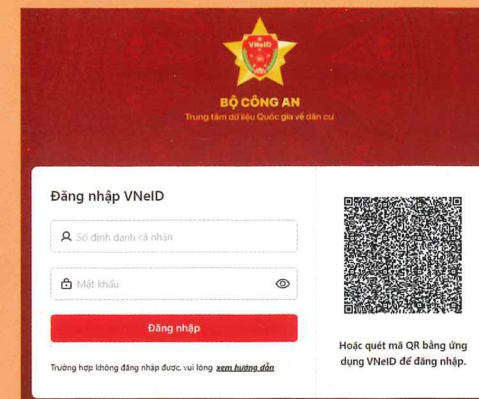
VNeID

BỘ CÔNG AN
Trung tâm dữ liệu Quốc gia về dân cư

Đăng nhập VNeID

Số định danh cá nhân

Mật khẩu

Đăng nhập

Trường hợp không đăng nhập được, vui lòng xem hướng dẫn

Hoặc quét mã QR bằng ứng dụng VNeID để đăng nhập.